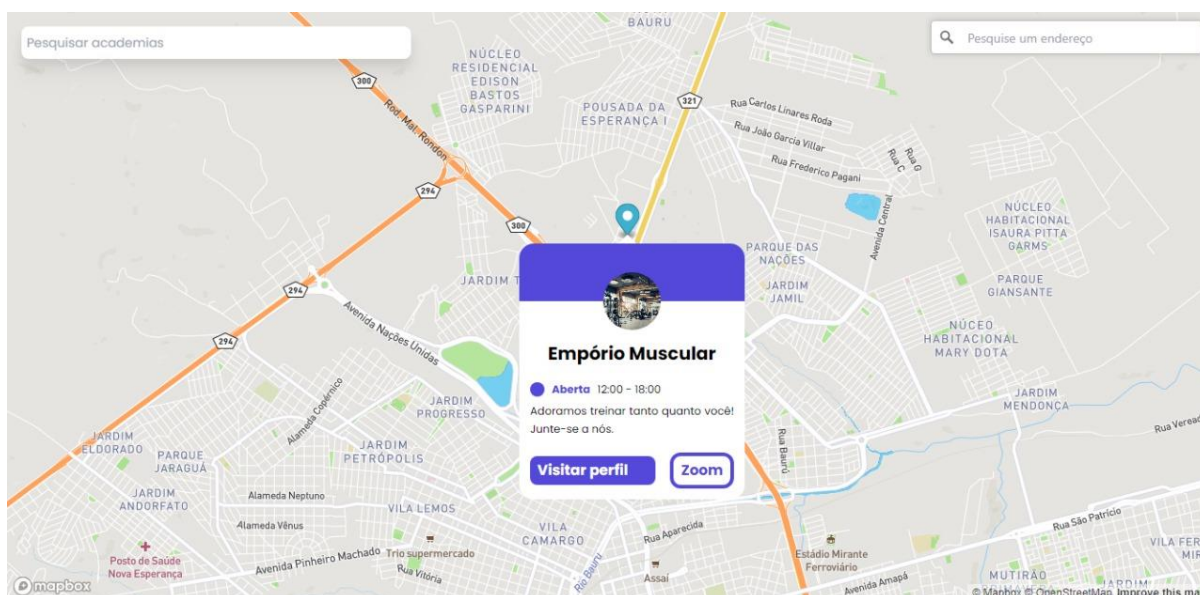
Pesquisar academias

Pesquise um endereço

BAURU

NÚCLEO RESIDENCIAL EDISON BASTOS GASPARINI

POUSADA DA ESPERANÇA I

300

321

Rua Carlos Linares Rodа

Rua João Garcia Villar

Rua Frederico Pagani

Rua C

Rua G

Rod. Mal. Rondon

294

308

NÚCLEO HABITACIONAL ISAURA PITTA GARMS

Avenida Central

PARQUE DAS NAÇÕES

JARDIM JAMIL

PARQUE GIANSANTE

JARDIM T

294

Avenida Nações Unidas

294

NÚCLEO HABITACIONAL MARY DOTA

Empório Muscular

Aberta 12:00 - 18:00

Adoramos treinar tanto quanto você! Junte-se a nós.

Visitar perfil

Zoom

JARDIM MENDONÇA

Alameda Copérnico

JARDIM PROGRESSO

JARDIM ELDORADO

PARQUE JARAGUÁ

JARDIM PETRÓPOLIS

Rua Bauru

Rua Vereador

JARDIM ANDORFATO

Alameda Neptuno

VILA LEMOS

Alameda Vênus

VILA CAMARGO

Rua Aparecida

Rua São Patrício

Posto de Saúde Nova Esperança

Avenida Pinheiro Machado

Trio supermercado

Rio Bauru

Estádio Mirante Ferroviário

VILA FER MI

Rua Vitória

Assaí

Avenida Amapá

MUTIRÃO

JARDIM

mapbox

© Mapbox © OpenStreetMap Improve this ma